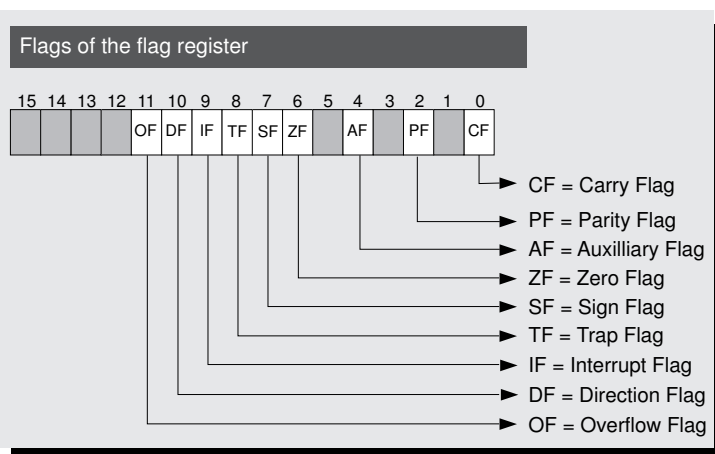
Flags of the flag register

| 15 | 14 | 13 | 12 | 11 | 10 | 9 | 8 | 7 | 6 | 5 | 4 | 3 | 2 | 1 | 0 |
|---|---|---|---|---|---|---|---|---|---|---|---|---|---|---|---|
|  |  |  |  | OF | DF | IF | TF | SF | ZF |  | AF |  | PF |  | CF |

CF = Carry Flag
PF = Parity Flag
AF = Auxilliary Flag
ZF = Zero Flag
SF = Sign Flag
TF = Trap Flag
IF = Interrupt Flag
DF = Direction Flag
OF = Overflow Flag